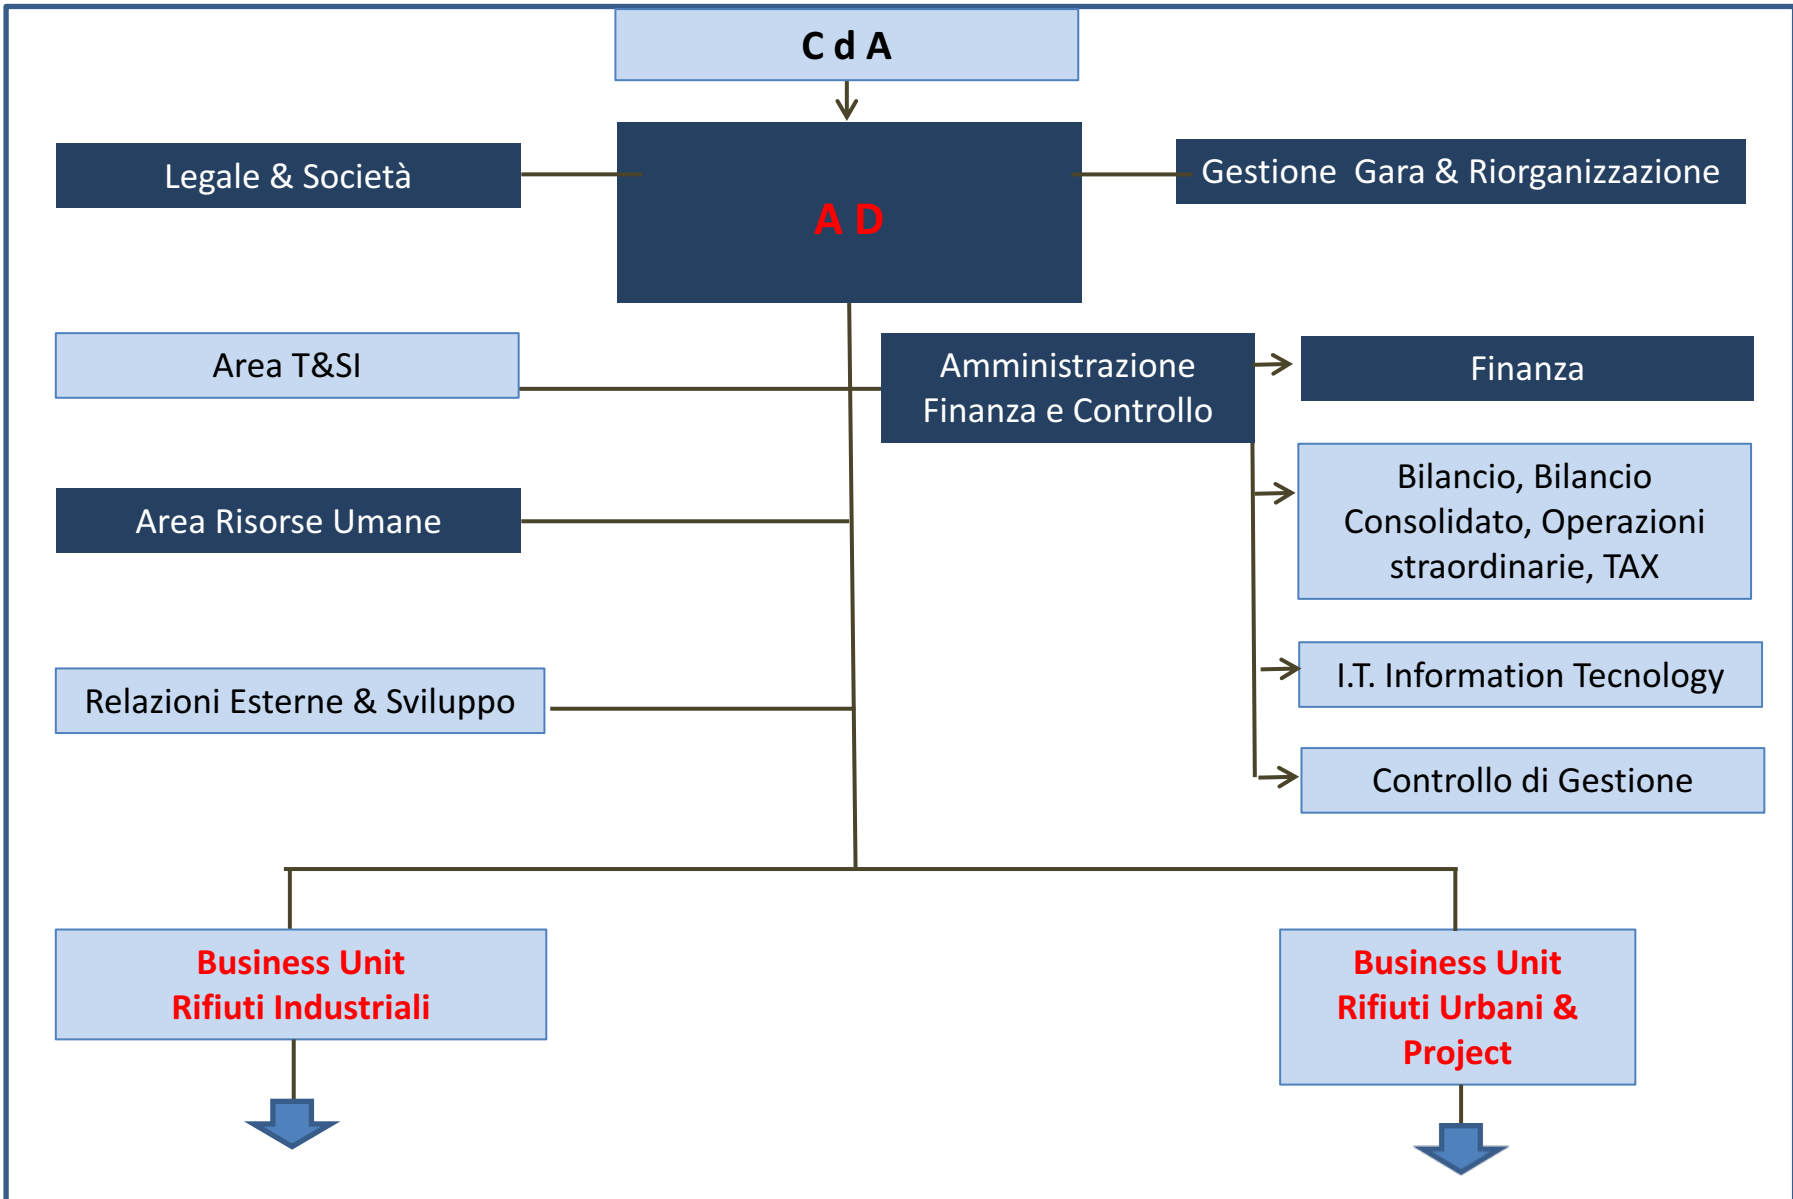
C d A

Legale & Società

A D

Gestione Gara & Riorganizzazione

Area T&SI

Amministrazione Finanza e Controllo

Finanza

Bilancio, Bilancio Consolidato, Operazioni straordinarie, TAX

Area Risorse Umane

I.T. Information Tecnology

Relazioni Esterne & Sviluppo

Controllo di Gestione

Business Unit Rifiuti Industriali

Business Unit Rifiuti Urbani & Project